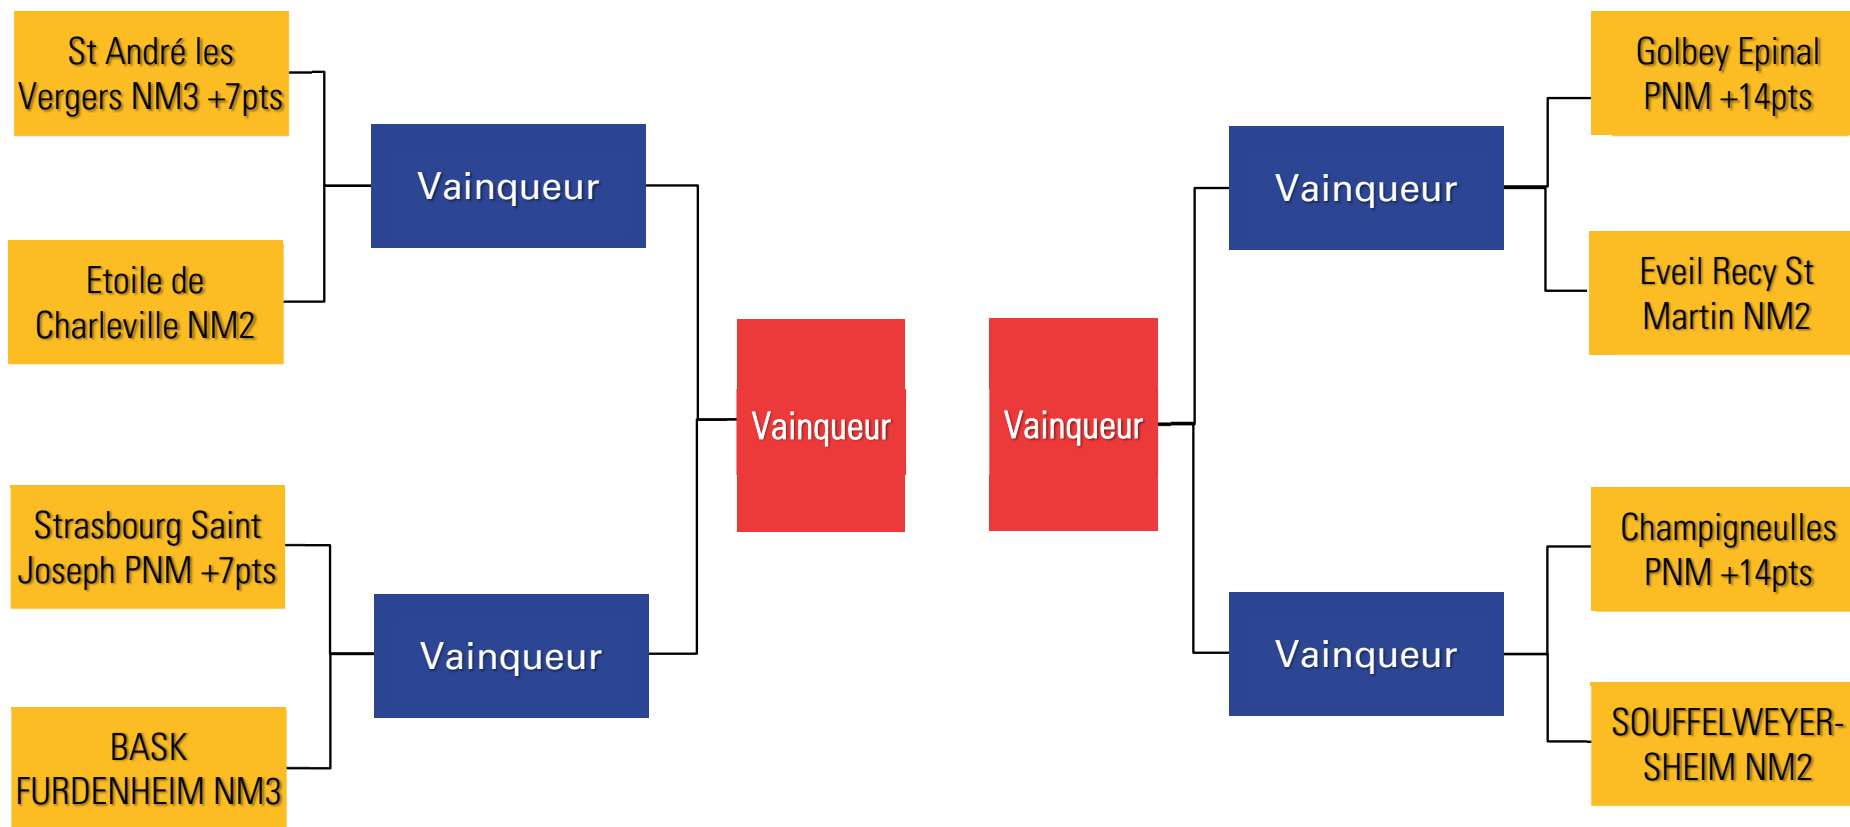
St André les Vergers NM3 +7pts

Etoile de Charleville NM2

Vainqueur

Strasbourg Saint Joseph PNM +7pts

BASK FURDENHEIM NM3

Vainqueur

Vainqueur

Vainqueur

Golbey Epinal PNM +14pts

Eveil Recy St Martin NM2

Vainqueur

Champigneulles PNM +14pts

SOUFFELWEYER-SHEIM NM2

Vainqueur